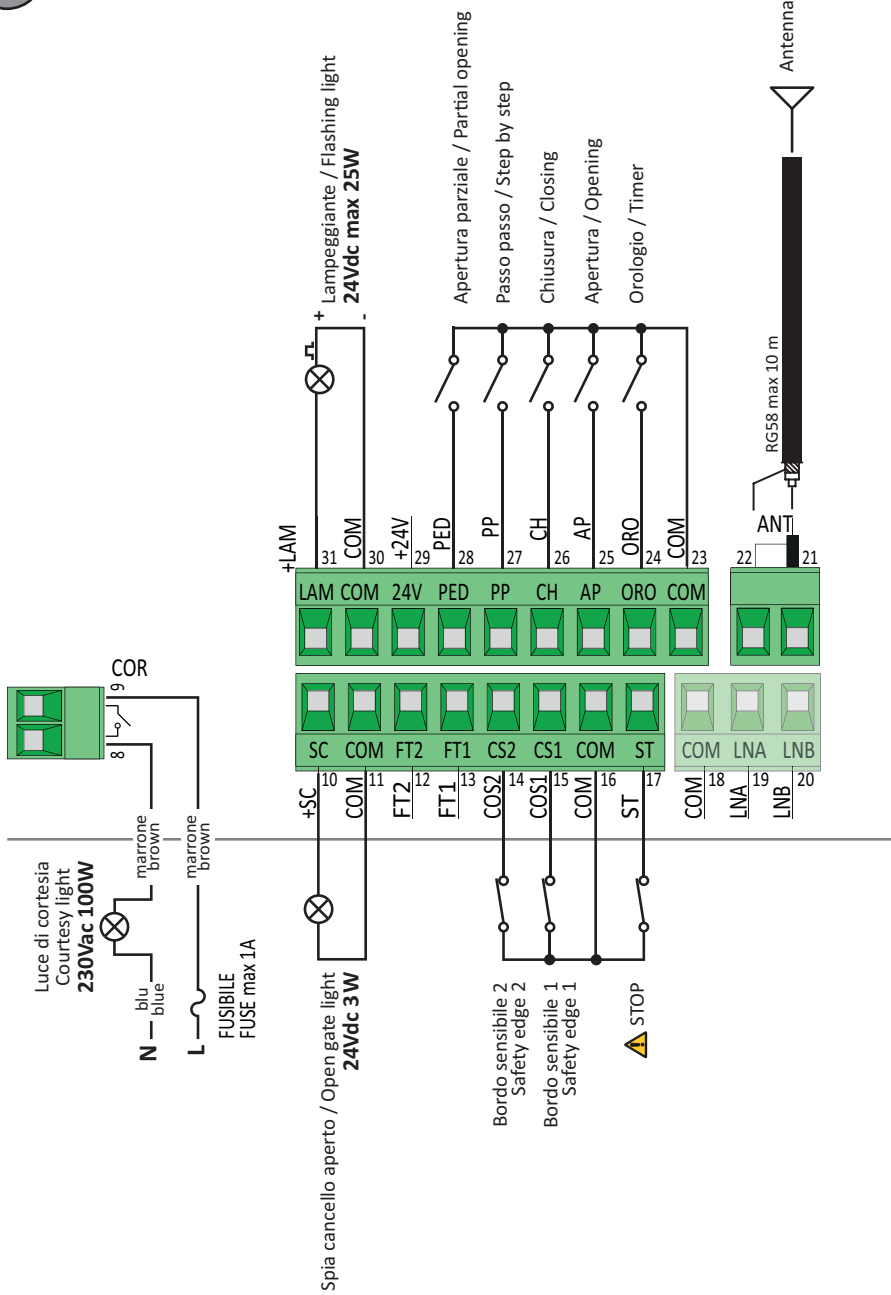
Antenna

RG58 max 10 m

ANT
22 21

Lampeggiante / Flashing light
24Vdc max 25W
+
-

Apertura parziale / Partial opening
Passo passo / Step by step
Chiusura / Closing
Apertura / Opening
Orologio / Timer

+LAM 31
COM 30
+24V 29
PED 28
PP 27
CH 26
AP 25
ORO 24
COM 23

LAM COM 24V PED PP CH AP ORO COM

COR
9
8

SC COM FT2 FT1 CS2 CS1 COM ST
COM LNA LNB

+SC 10
COM 11
FT2 12
FT1 13
COS2 14
COS1 15
COM 16
ST 17
COM 18
LNA 19
LNB 20

Luce di cortesia
Courtesy light
230Vac 100W

marrone
brown
marrone
brown

blu
blue

N
L

FUSIBILE
FUSE max 1A

Spia cancello aperto / Open gate light
24Vdc 3 W

Bordo sensibile 2
Safety edge 2
Bordo sensibile 1
Safety edge 1
STOP